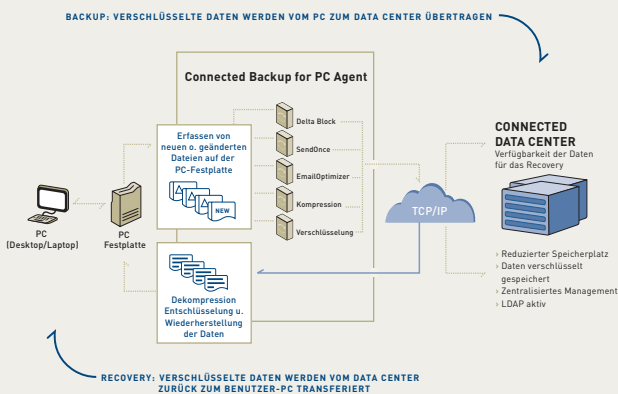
BACKUP: VERSCHLÜSSELTE DATEN WERDEN VOM PC ZUM DATA CENTER ÜBERTRAGEN

Connected Backup for PC Agent

Erfassen von neuen o. geänderten Dateien auf der PC-Festplatte

NEW

Delta Block

SendOnce

EmailOptimizer

Kompression

Verschlüsselung

PC (Desktop/Laptop)

PC Festplatte

TCP/IP

CONNECTED DATA CENTER

Verfügbarkeit der Daten für das Recovery

› Reduzierter Speicherplatz
› Daten verschlüsselt gespeichert
› Zentralisiertes Management
› LDAP aktiv

Dekompression Entschlüsselung u. Wiederherstellung der Daten

RECOVERY: VERSCHLÜSSELTE DATEN WERDEN VOM DATA CENTER ZURÜCK ZUM BENUTZER-PC TRANSFERIERT